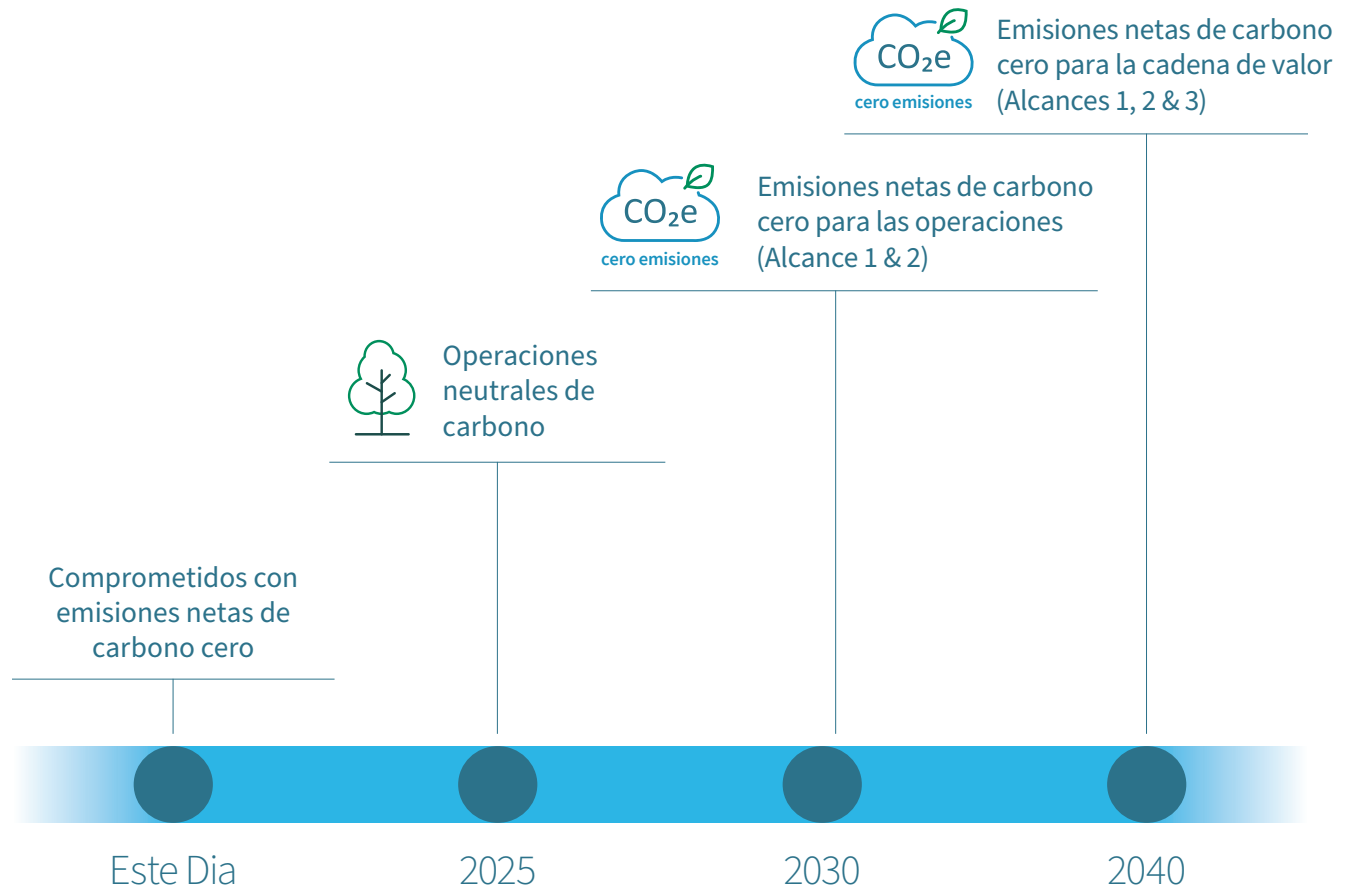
$CO_2e$
cero emisiones

Emisiones netas de carbono cero para la cadena de valor (Alcances 1, 2 & 3)

$CO_2e$
cero emisiones

Emisiones netas de carbono cero para las operaciones (Alcance 1 & 2)

Operaciones neutrales de carbono

Comprometidos con emisiones netas de carbono cero

Este Dia

2025

2030

2040